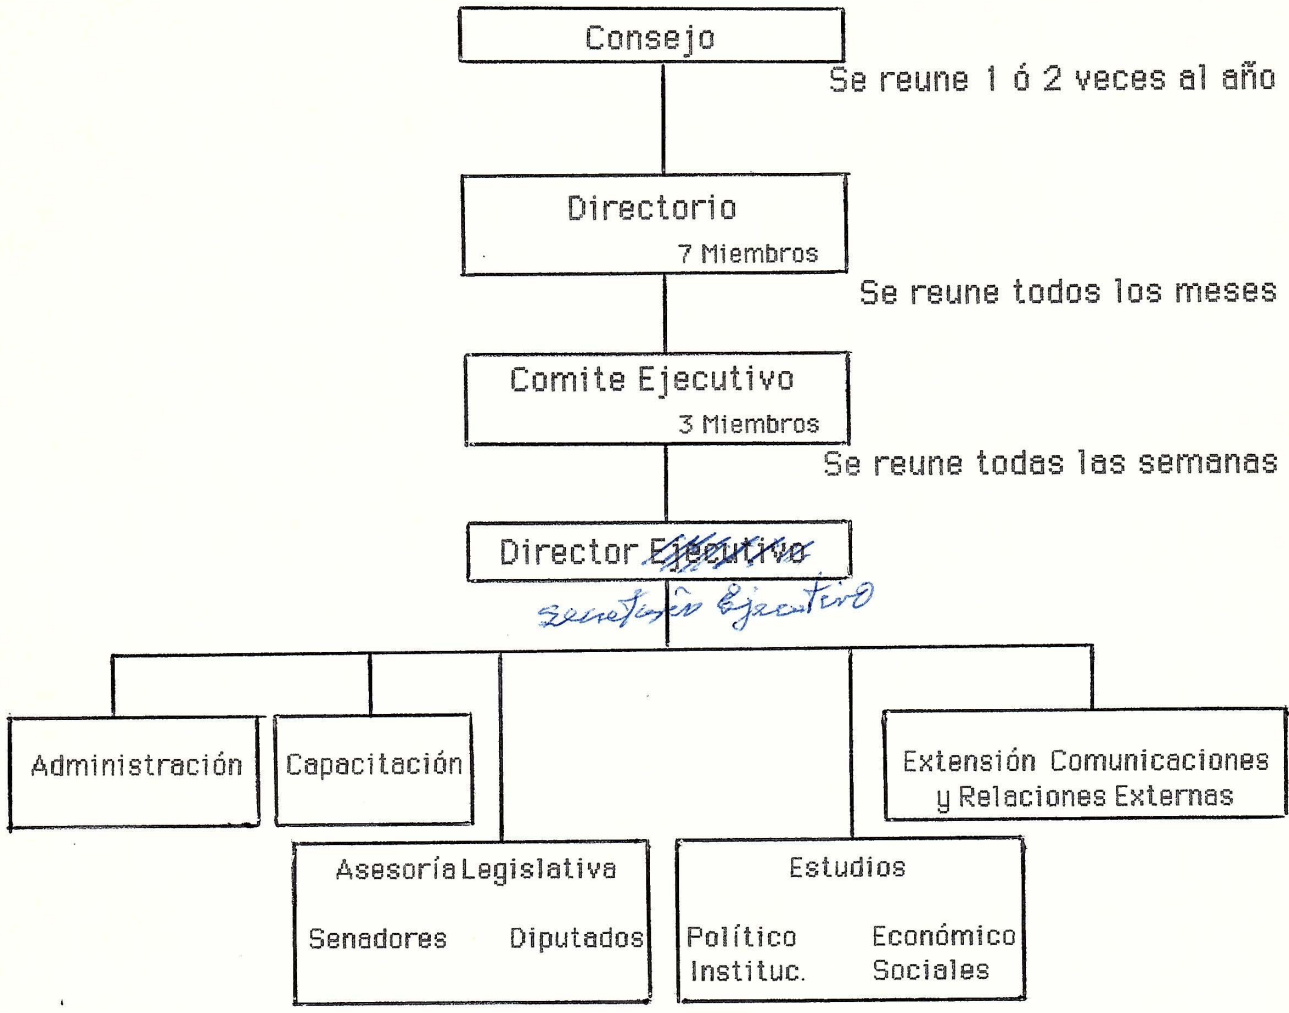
Consejo

Se reune 1 ó 2 veces al año

Directorio
7 Miembros

Se reune todos los meses

Comite Ejecutivo
3 Miembros

Se reune todas las semanas

Director ~~Ejecutivo~~
secretario Ejecutivo

Administración

Capacitación

Extensión Comunicaciones y Relaciones Externas

Asesoría Legislativa

Senadores

Diputados

Estudios

Político Instituc.

Económico Sociales